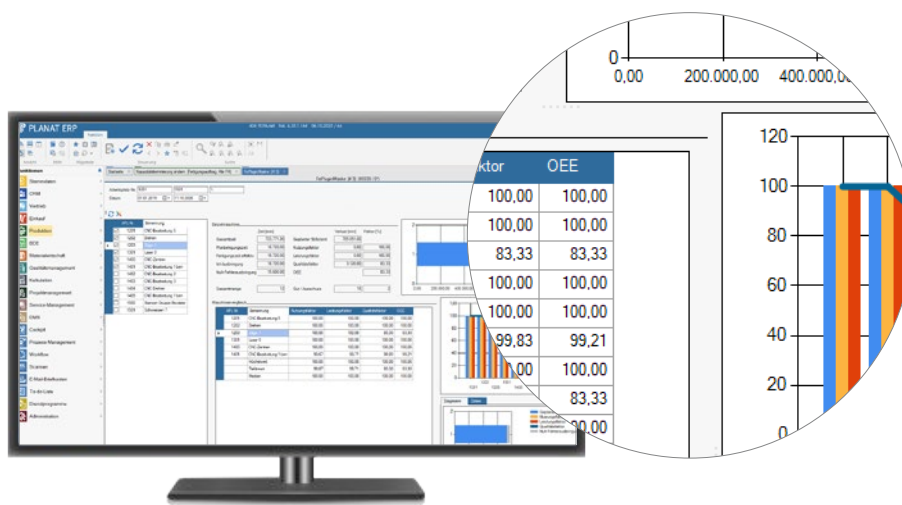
PLANAT ERP

Stammdaten
CRM
Vertrieb
Einkauf
Produktion
BDE
Materialwirtschaft
Geschäftsmanagement
Kalkulation
Projektmanagement
Service Management
QMS
Cockpit
Prozess Management
Workflow
Scannen
E-Mail-Briefkasten
To-do-Liste
Dienstprogramme
Administration

0
0,00
200.000,00
400.000,00

ktor | OEE
100,00 | 100,00
100,00 | 100,00
83,33 | 83,33
100,00 | 100,00
100,00 | 100,00
99,83 | 99,21
100,00
83,33

120
100
80
60
40
20
0